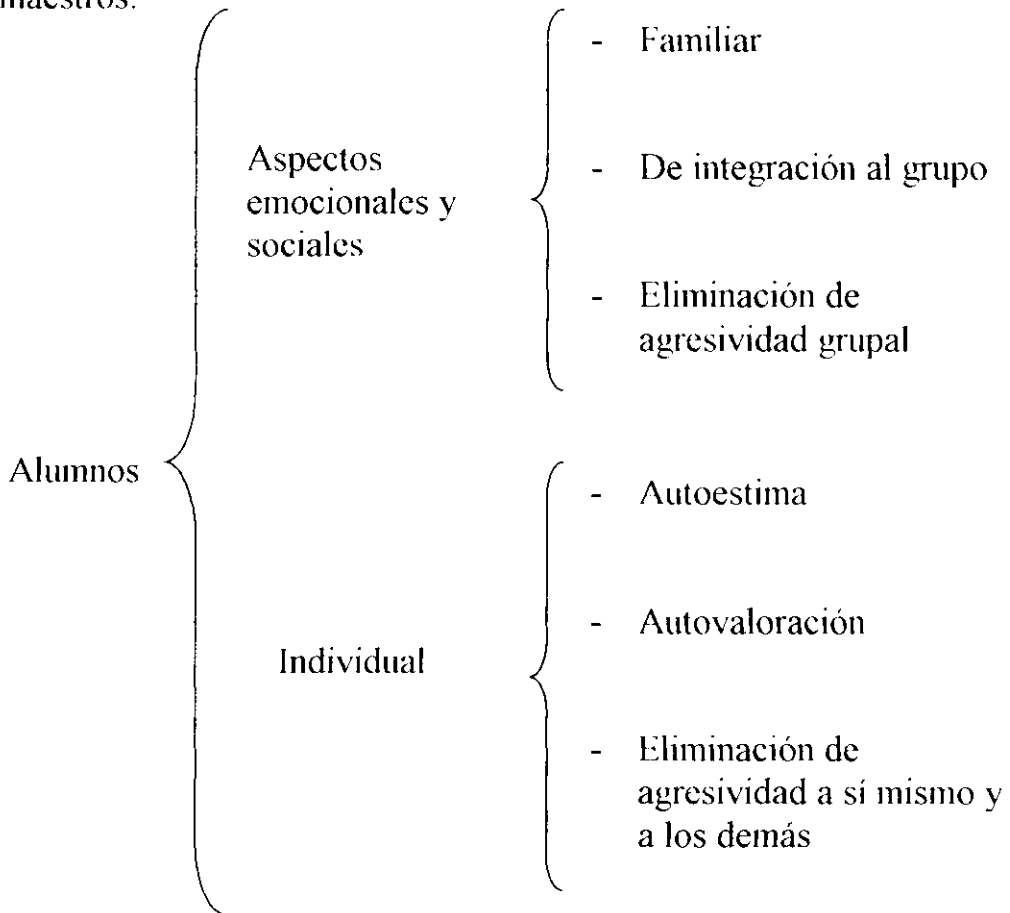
maestros.

Alumnos

Aspectos emocionales y sociales

- Familiar

- De integración al grupo

- Eliminación de agresividad grupal

Individual

- Autoestima

- Autovaloración

- Eliminación de agresividad a sí mismo y a los demás